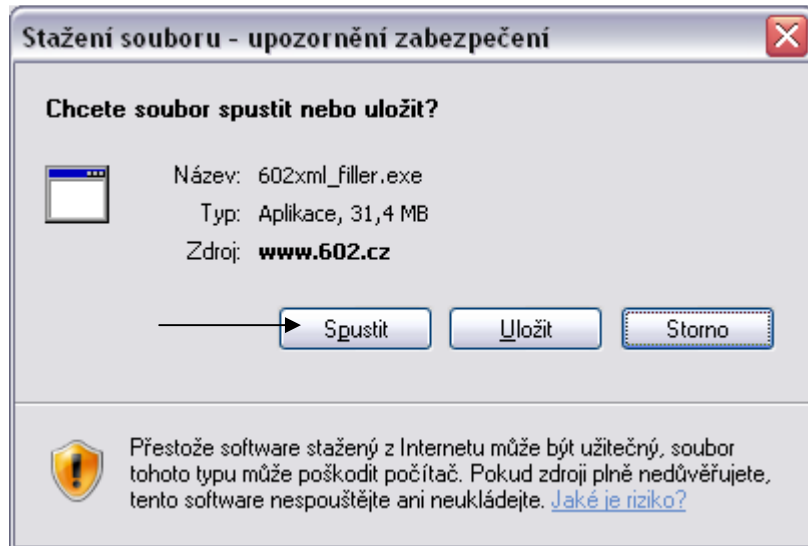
Stažení souboru - upozornění zabezpečení

Chcete soubor spustit nebo uložit?

Název: 602xml_filler.exe
Typ: Aplikace, 31,4 MB
Zdroj: www.602.cz

Spustit | Uložit | Storno

Přestože software stažený z Internetu může být užitečný, soubor tohoto typu může poškodit počítač. Pokud zdroji plně nedůvěřujete, tento software nespouštějte ani neukládejte. Jaké je riziko?